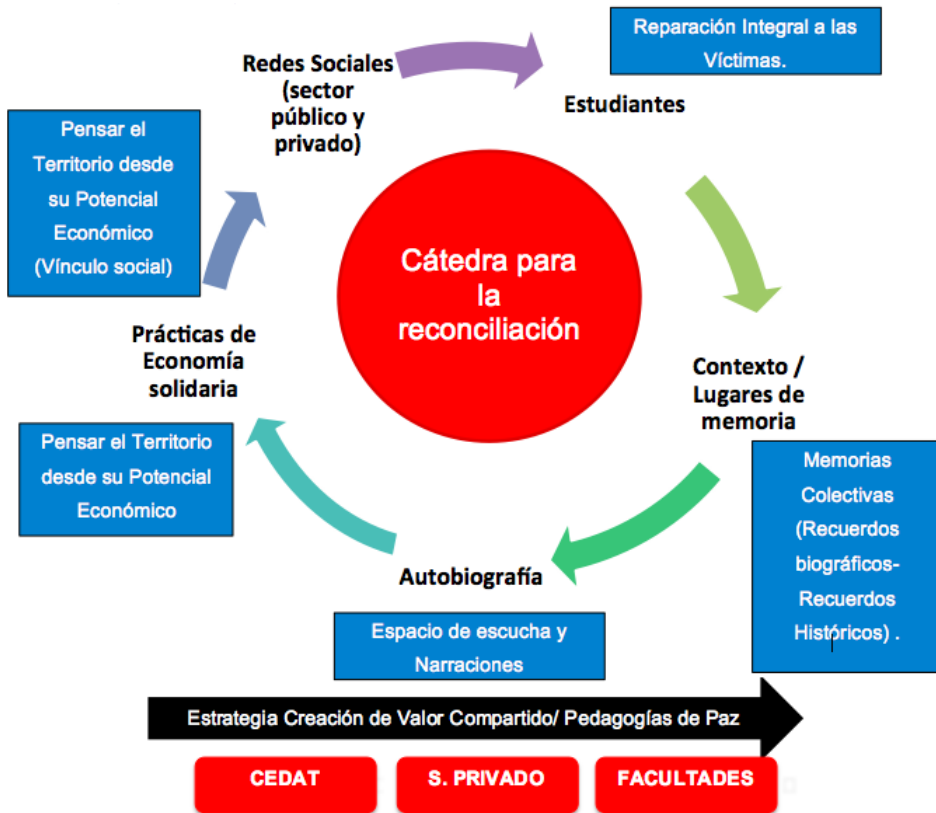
Redes Sociales (sector público y privado)

Reparación Integral a las Víctimas.

Estudiantes

Pensar el Territorio desde su Potencial Económico (Vínculo social)

Cátedra para la reconciliación

Prácticas de Economía solidaria

Contexto / Lugares de memoria

Pensar el Territorio desde su Potencial Económico

Memorias Colectivas (Recuerdos biográficos- Recuerdos Históricos) .

Autobiografía

Espacio de escucha y Narraciones

Estrategia Creación de Valor Compartido/ Pedagogías de Paz

CEDAT

S. PRIVADO

FACULTADES